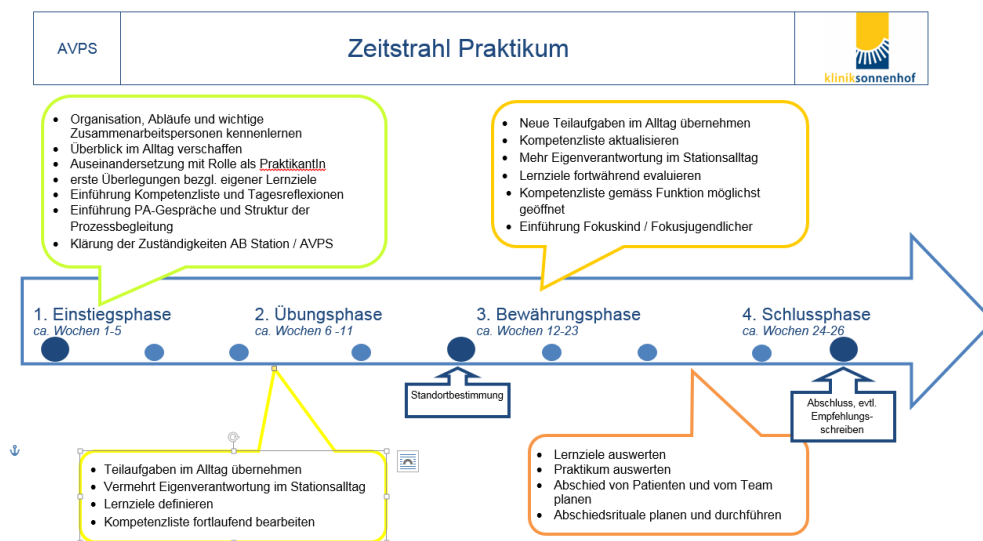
AVPS

Zeitstrahl Praktikum

kliniksonnenhof

- Organisation, Abläufe und wichtige Zusammenarbeitspersonen kennenlernen
- Überblick im Alltag verschaffen
- Auseinandersetzung mit Rolle als PraktikantIn
- erste Überlegungen bezgl. eigener Lernziele
- Einführung Kompetenzliste und Tagesreflexionen
- Einführung PA-Gespräche und Struktur der Prozessbegleitung
- Klärung der Zuständigkeiten AB Station / AVPS

- Neue Teilaufgaben im Alltag übernehmen
- Kompetenzliste aktualisieren
- Mehr Eigenverantwortung im Stationsalltag
- Lernziele fortwährend evaluieren
- Kompetenzliste gemäss Funktion möglichst geöffnet
- Einführung Fokuskind / Fokusjugendlicher

1. Einstiegsphase
ca. Wochen 1-5

2. Übungsphase
ca. Wochen 6 -11

3. Bewährungsphase
ca. Wochen 12-23

4. Schlussphase
ca. Wochen 24-26

Standortbestimmung

Abschluss, evtl. Empfehlungs-schreiben

- Teilaufgaben im Alltag übernehmen
- Vermehrt Eigenverantwortung im Stationsalltag
- Lernziele definieren
- Kompetenzliste fortlaufend bearbeiten

- Lernziele auswerten
- Praktikum auswerten
- Abschied von Patienten und vom Team planen
- Abschiedsrituale planen und durchführen